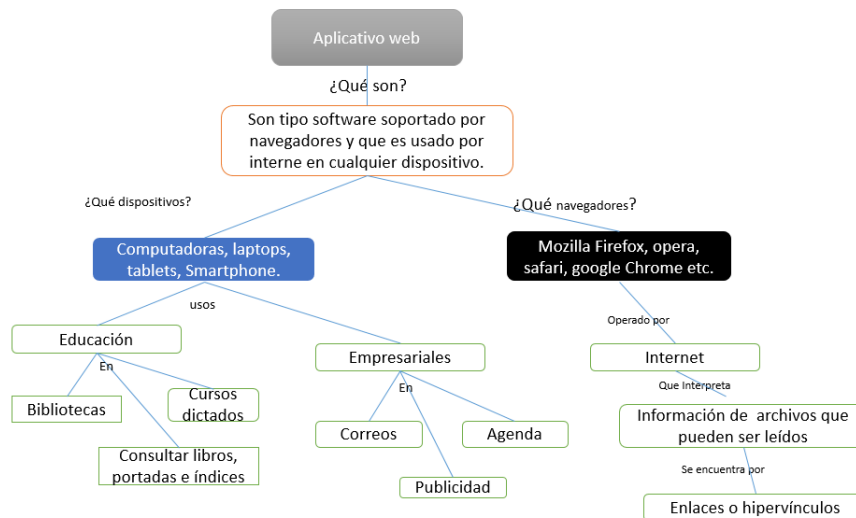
Aplicativo web

¿Qué son?

Son tipo software soportado por navegadores y que es usado por interne en cualquier dispositivo.

¿Qué dispositivos?

¿Qué navegadores?

Computadoras, laptops, tablets, Smartphone.

Mozilla Firefox, opera, safari, google Chrome etc.

usos

Operado por

Educación

Empresariales

Internet

En

En

Que Interpreta

Bibliotecas

Cursos dictados

Correos

Agenda

Información de archivos que pueden ser leídos

Consultar libros, portadas e índices

Publicidad

Se encuentra por

Enlaces o hipervínculos